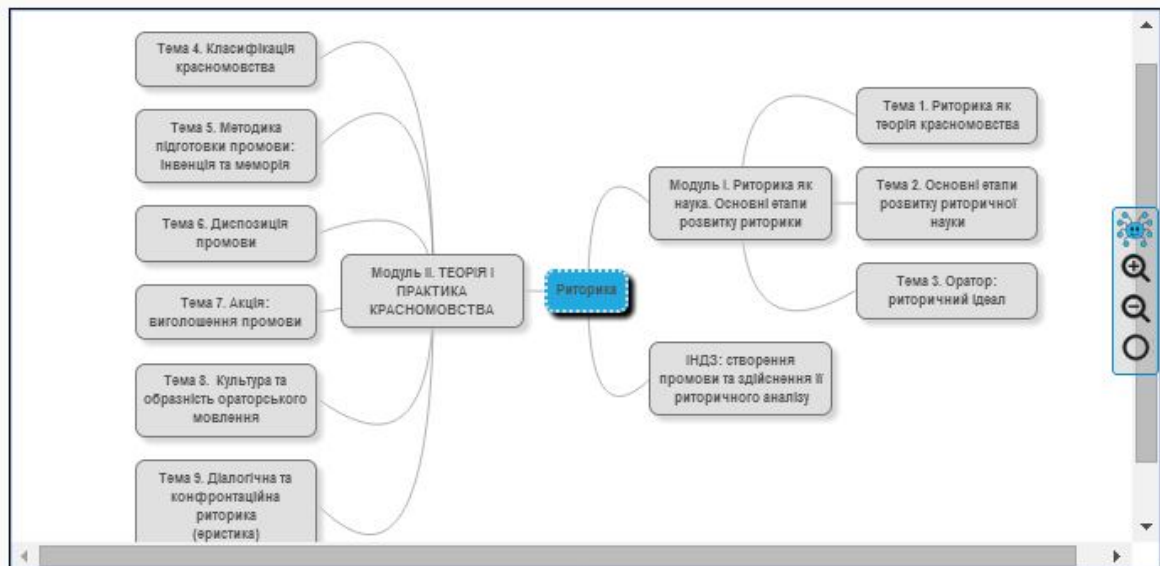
Тема 4. Класифікація красномовства

Тема 5. Методика підготовки промови: інвенція та меморія

Тема 6. Диспозиція промови

Тема 7. Акція: виголошення промови

Тема 8. Культура та образність ораторського мовлення

Тема 9. Діалогічна та конфронтаційна риторика (еристика)

Модуль II. ТЕОРІЯ І ПРАКТИКА КРАСНОМОВСТВА

Риторика

Модуль І. Риторика як наука. Основні етапи розвитку риторики

ІНДЗ: створення промови та здійснення її риторичного аналізу

Тема 1. Риторика як теорія красномовства

Тема 2. Основні етапи розвитку риторичної науки

Тема 3. Оратор: риторичний ідеал